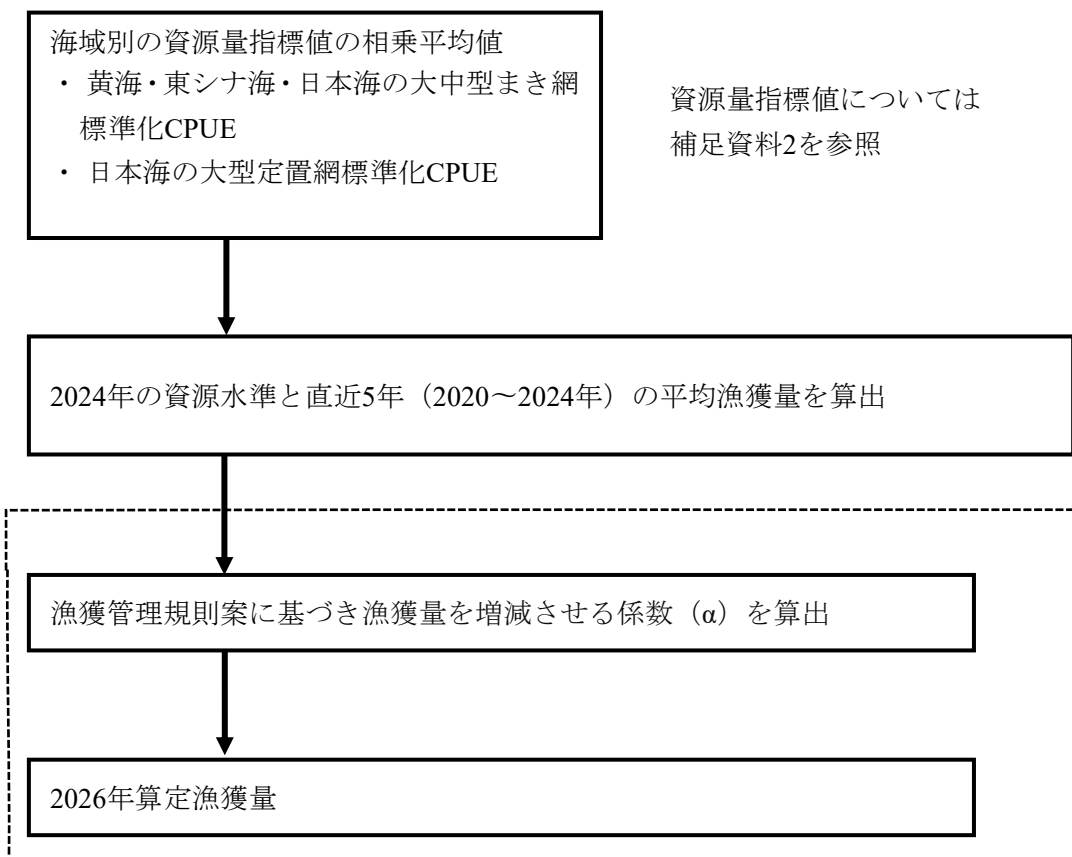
海域別の資源量指標値の相乗平均値
・ 黄海・東シナ海・日本海の大中型まき網標準化CPUE
・ 日本海の大型定置網標準化CPUE

資源量指標値については
補足資料2を参照

2024年の資源水準と直近5年（2020〜2024年）の平均漁獲量を算出

漁獲管理規則案に基づき漁獲量を増減させる係数（α）を算出

2026年算定漁獲量